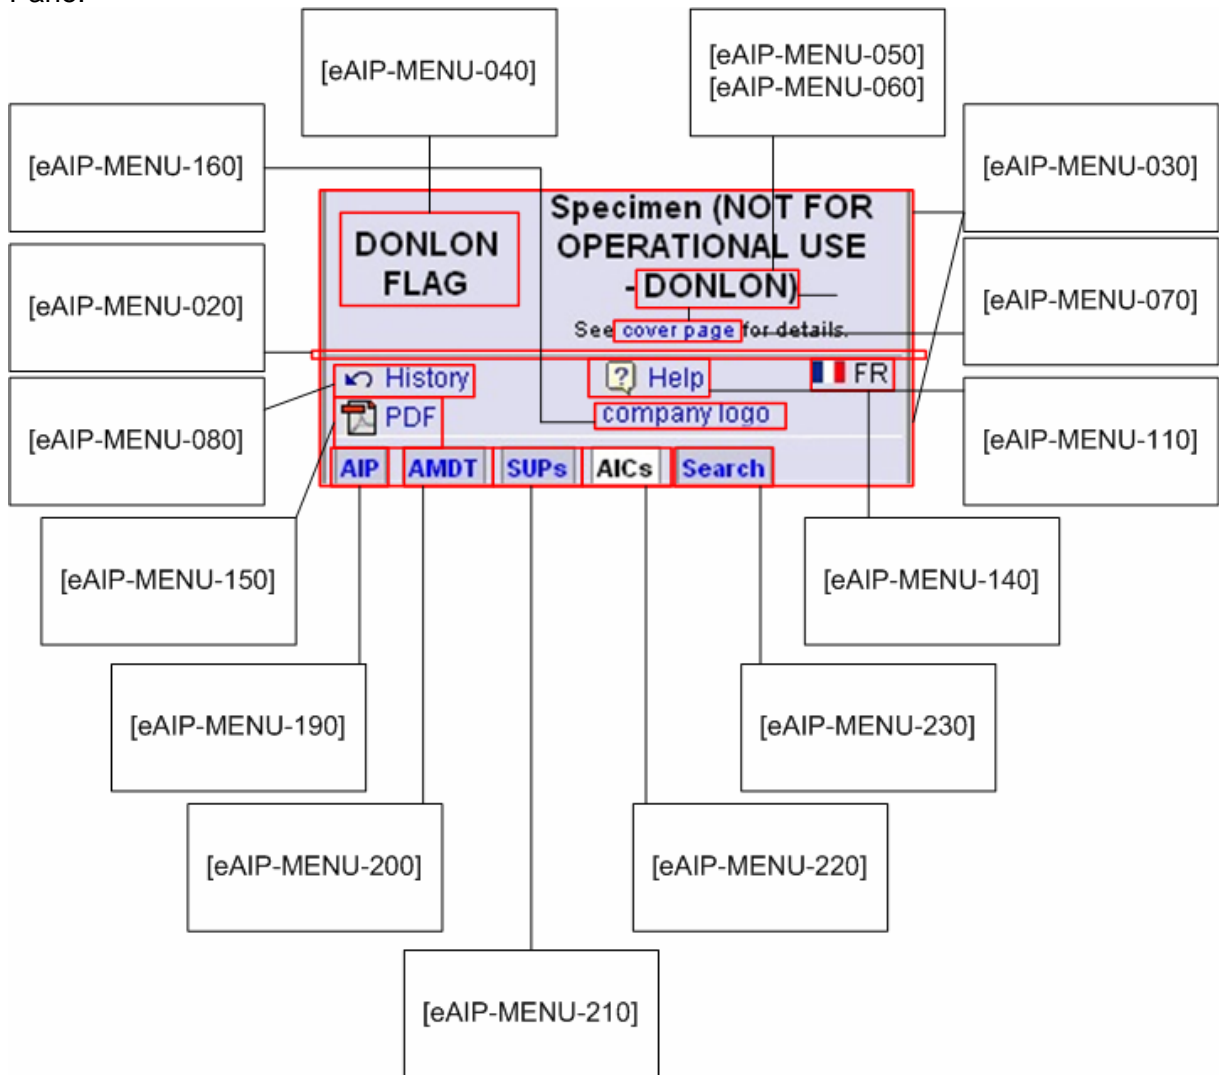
[eAIP-MENU-040]

[eAIP-MENU-050]
[eAIP-MENU-060]

[eAIP-MENU-160]

[eAIP-MENU-030]

[eAIP-MENU-020]

[eAIP-MENU-070]

[eAIP-MENU-080]

[eAIP-MENU-110]

DONLON FLAG

Specimen (NOT FOR OPERATIONAL USE - DONLON)

See cover page for details.

History

Help

FR

PDF

company logo

AIP

AMDT

SUPs

AICs

Search

[eAIP-MENU-150]

[eAIP-MENU-140]

[eAIP-MENU-190]

[eAIP-MENU-230]

[eAIP-MENU-200]

[eAIP-MENU-220]

[eAIP-MENU-210]